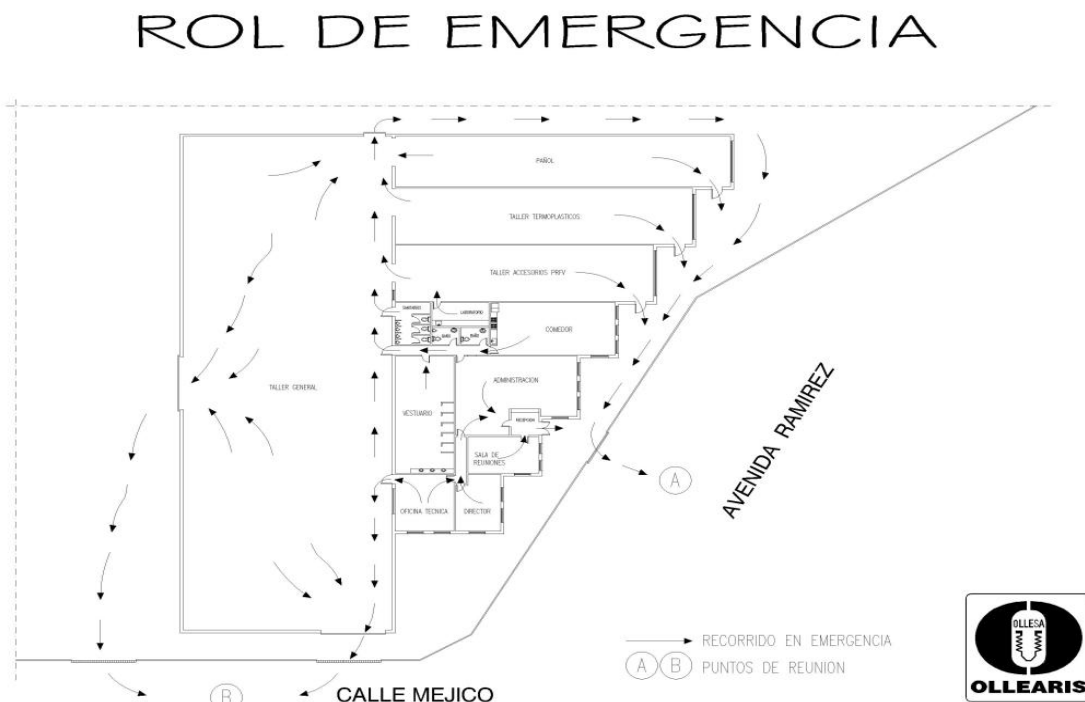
ROL DE EMERGENCIA

PAÑOL

TALLER TERMOPLASTICOS

TALLER ACCESORIOS PRFV

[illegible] LABORATORIO

COMEDOR

ADMINISTRACION

TALLER GENERAL

VESTUARIO

RECEPCION

SALA DE REUNIONES

OFICINA TECNICA

DIRECTOR

A

AVENIDA RAMIREZ

RECORRIDO EN EMERGENCIA

A B PUNTOS DE REUNION

B

CALLE MEJICO

OLLESA

OLLEARIS